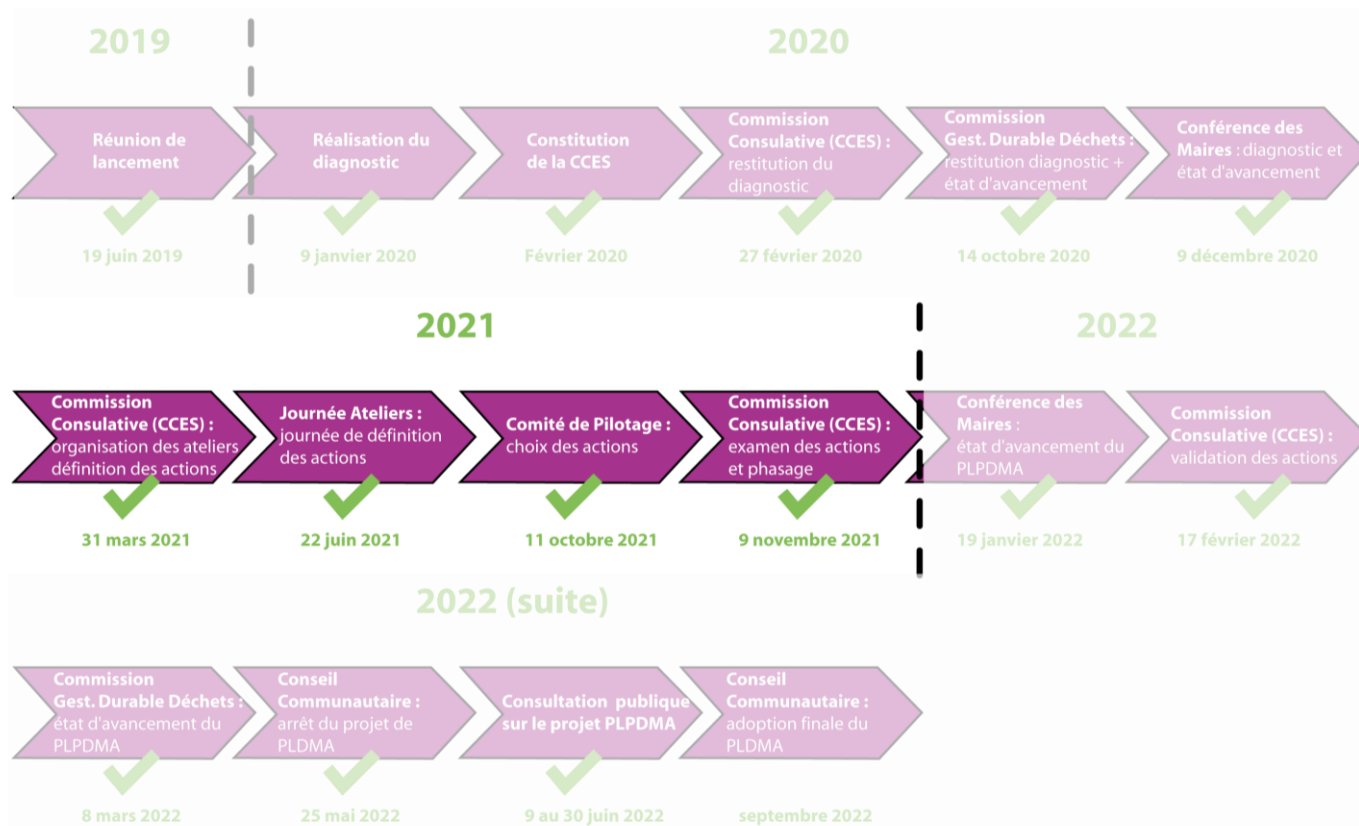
2019

2020

Réunion de lancement

19 juin 2019

Réalisation du diagnostic

9 janvier 2020

Constitution de la CCES

Février 2020

Commission Consulative (CCES) : restitution du diagnostic

27 février 2020

Commission Gest. Durable Déchets : restitution diagnostic + état d'avancement

14 octobre 2020

Conférence des Maires : diagnostic et état d'avancement

9 décembre 2020

2021

2022

Commission Consulative (CCES) : organisation des ateliers définition des actions

31 mars 2021

Journée Ateliers : journée de définition des actions

22 juin 2021

Comité de Pilotage : choix des actions

11 octobre 2021

Commission Consulative (CCES) : examen des actions et phasage

9 novembre 2021

Conférence des Maires : état d'avancement du PLPDMA

19 janvier 2022

Commission Consulative (CCES) : validation des actions

17 février 2022

2022 (suite)

Commission Gest. Durable Déchets : état d'avancement du PLPDMA

8 mars 2022

Conseil Communautaire : arrêt du projet de PLDMA

25 mai 2022

Consultation publique sur le projet PLPDMA

9 au 30 juin 2022

Conseil Communautaire : adoption finale du PLDMA

septembre 2022